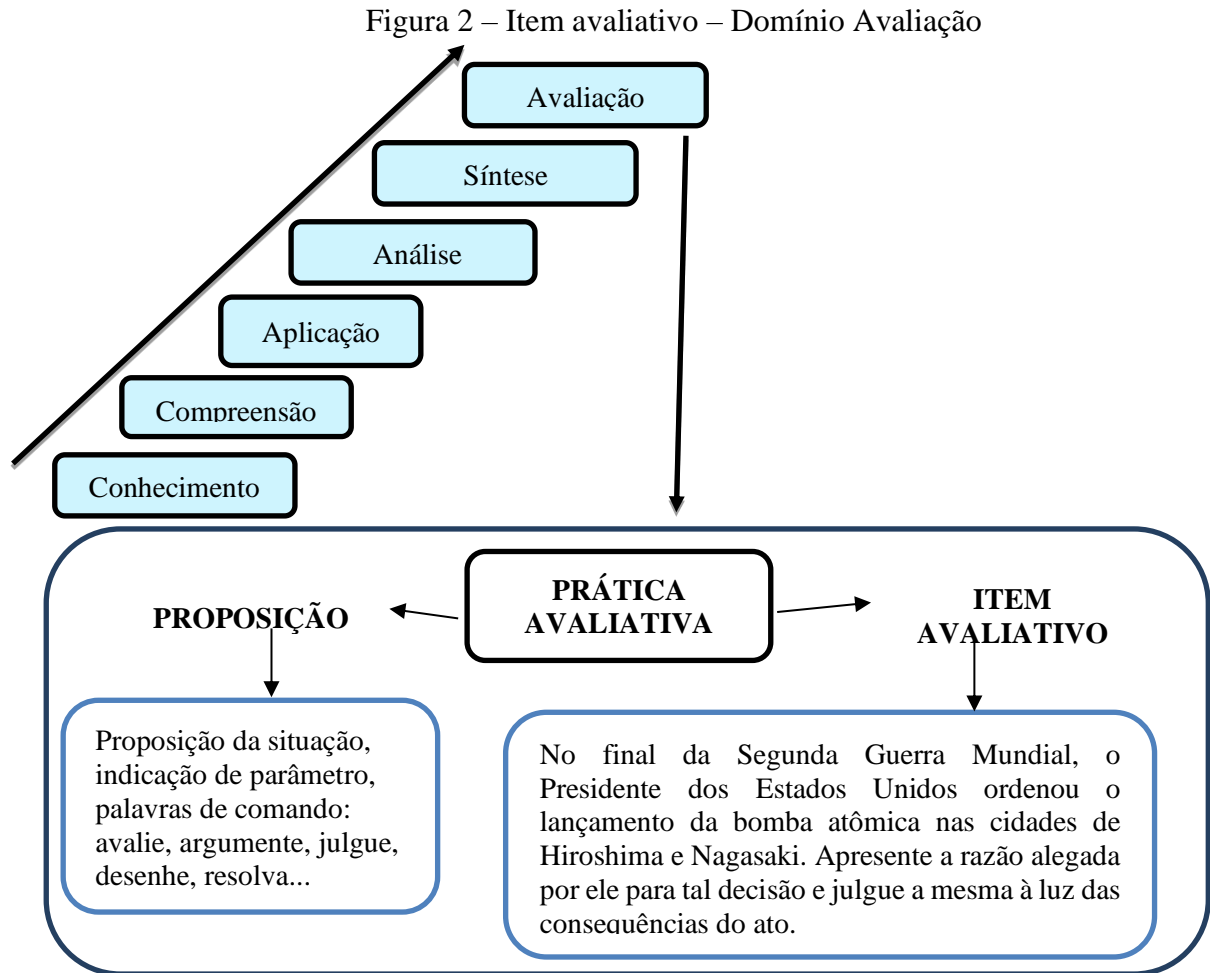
Figura 2 – Item avaliativo – Domínio Avaliação

Avaliação

Síntese

Análise

Aplicação

Compreensão

Conhecimento

PRÁTICA AVALIATIVA

PROPOSIÇÃO

ITEM AVALIATIVO

Proposição da situação, indicação de parâmetro, palavras de comando: avalie, argumente, julgue, desenhe, resolva...

No final da Segunda Guerra Mundial, o Presidente dos Estados Unidos ordenou o lançamento da bomba atômica nas cidades de Hiroshima e Nagasaki. Apresente a razão alegada por ele para tal decisão e julgue a mesma à luz das consequências do ato.